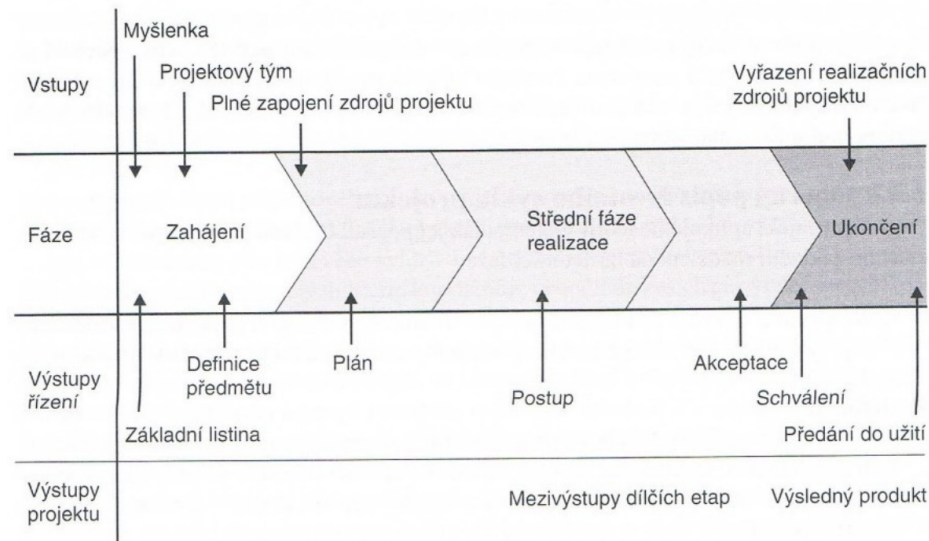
Vstupy

Myšlenka

Projektový tým

Plné zapojení zdrojů projektu

Vyřazení realizačních zdrojů projektu

Fáze

Zahájení

Střední fáze realizace

Ukončení

Výstupy řízení

Definice předmětu

Plán

Akceptace

Postup

Schválení

Základní listina

Předání do užití

Výstupy projektu

Mezivýstupy dílčích etap

Výsledný produkt